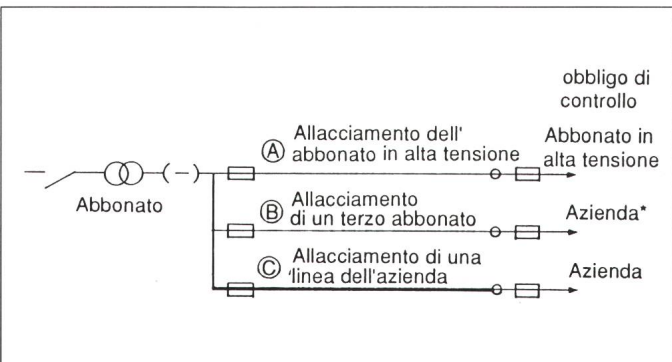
obbligo di controllo

Abbonato

Ⓐ Allacciamento dell' abbonato in alta tensione

Abbonato in alta tensione

Ⓑ Allacciamento di un terzo abbonato

Azienda*

Ⓒ Allacciamento di una 'linea dell'azienda

Azienda